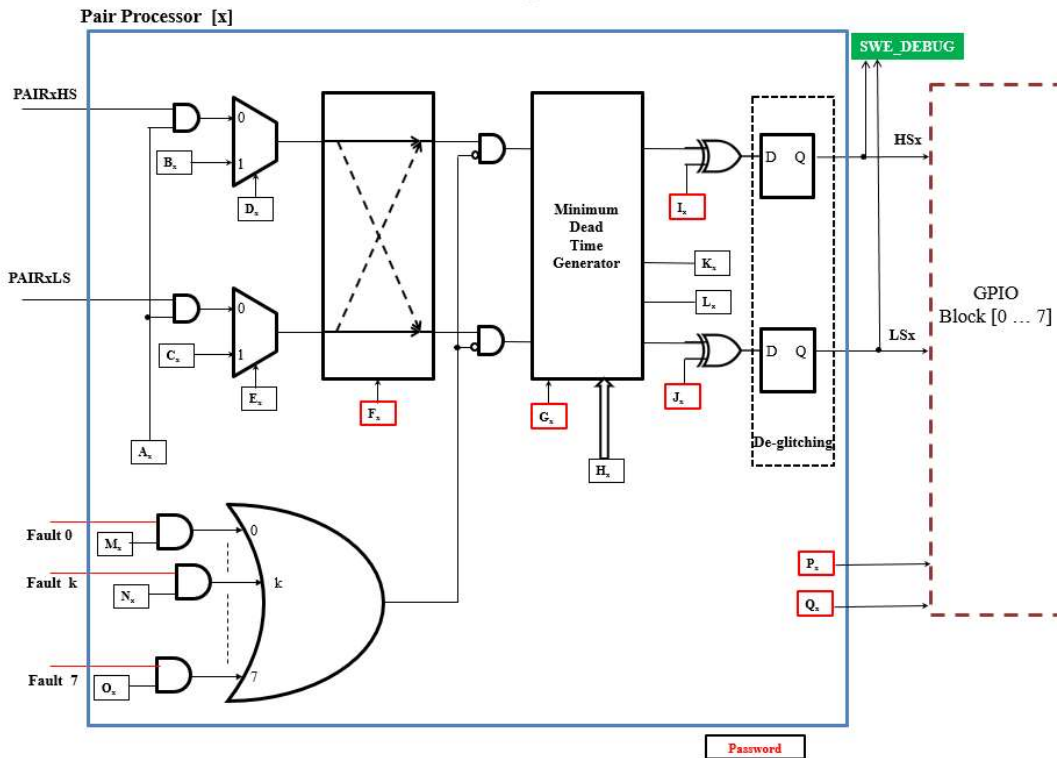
Pair Processor [x]

SWE_DEBUG

PAIRxHS

0

1

$B_x$

$D_x$

PAIRxLS

0

1

$C_x$

$E_x$

$A_x$

$F_x$

Minimum Dead Time Generator

$G_x$

$H_x$

$I_x$

$K_x$

$L_x$

$J_x$

D Q

D Q

De-glitching

HSx

LSx

GPIO Block [0 … 7]

Fault 0

$M_x$

0

Fault k

$N_x$

k

Fault 7

$O_x$

7

$P_x$

$Q_x$

Password